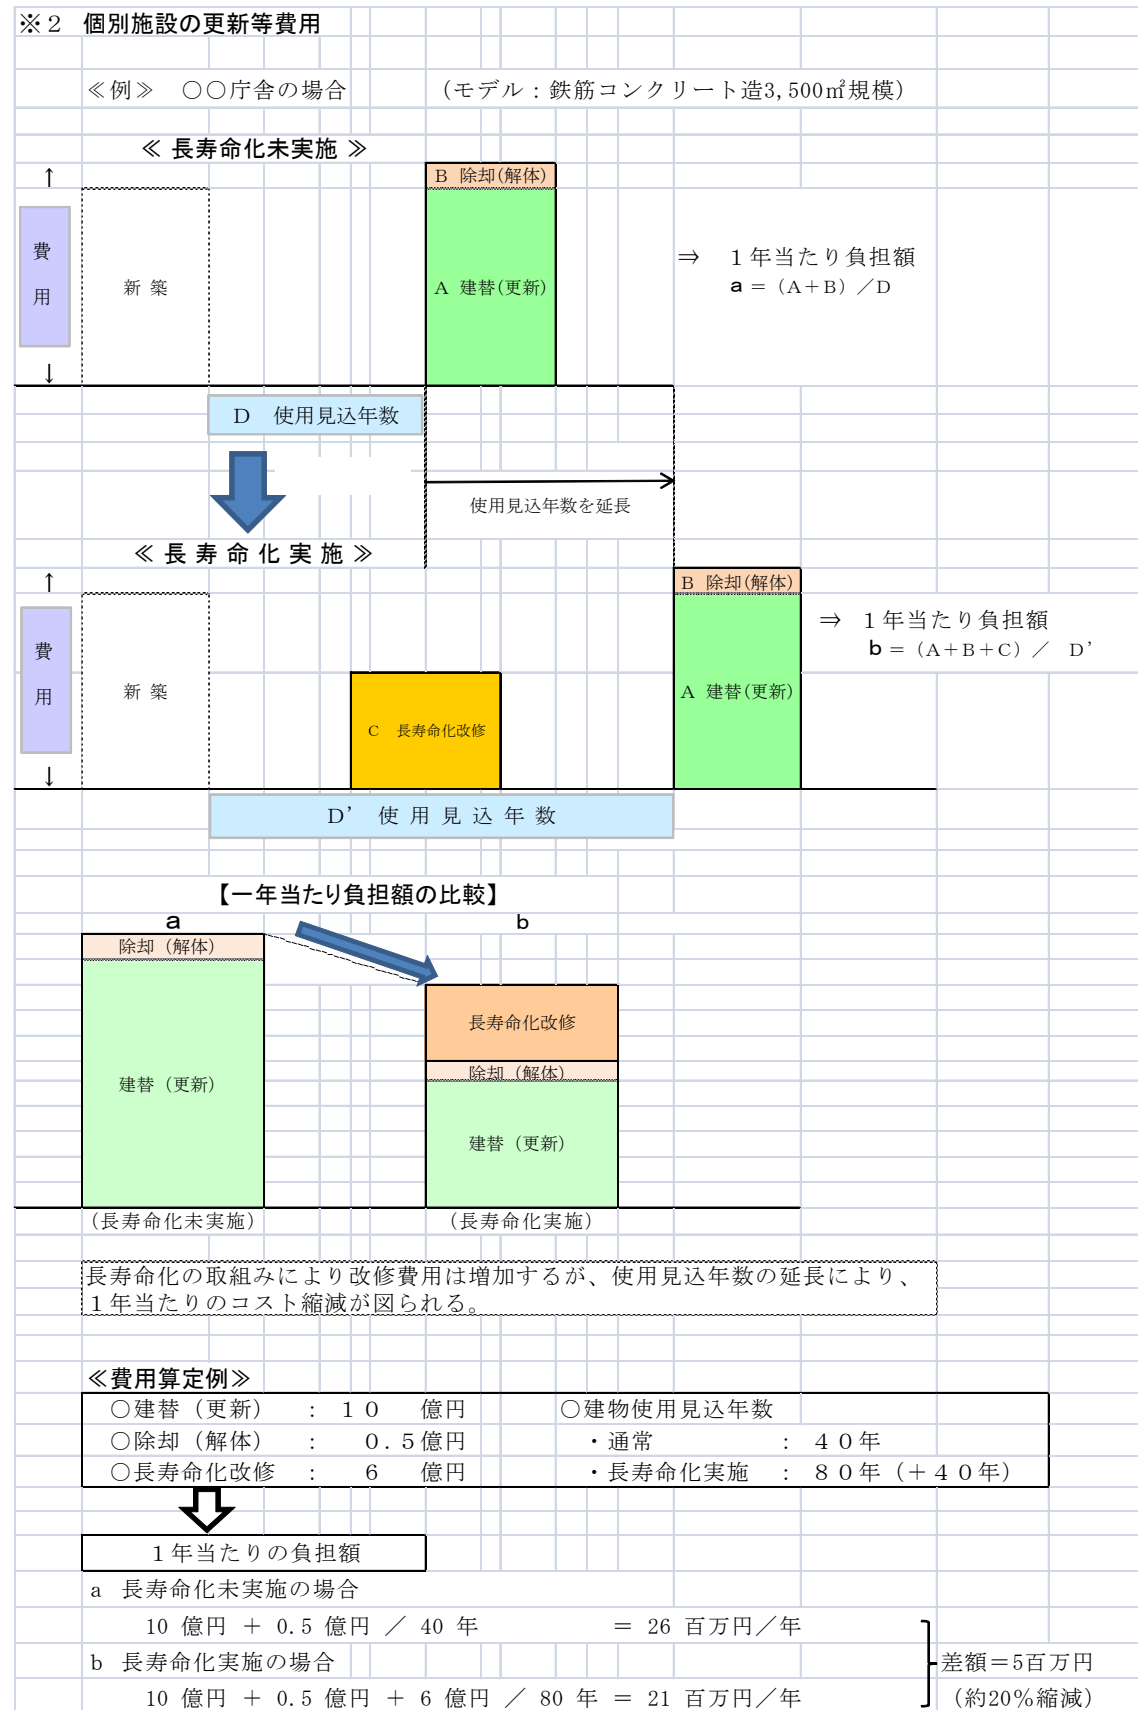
※２　個別施設の更新等費用

≪例≫　○○庁舎の場合　　（モデル：鉄筋コンクリート造3,500㎡規模）

≪ 長寿命化未実施 ≫

↑
費用
↓

新 築

B 除却(解体)

A 建替(更新)

⇒　１年当たり負担額
a ＝（A＋B）／D

D　使用見込年数

使用見込年数を延長

≪ 長 寿 命 化 実 施 ≫

↑
費用
↓

新 築

C 長寿命化改修

B 除却(解体)

A 建替(更新)

⇒　１年当たり負担額
b ＝（A＋B＋C）／ D’

D’ 使 用 見 込 年 数

【一年当たり負担額の比較】

a

除却（解体）

建替（更新）

（長寿命化未実施）

b

長寿命化改修

除却（解体）

建替（更新）

（長寿命化実施）

長寿命化の取組みにより改修費用は増加するが、使用見込年数の延長により、１年当たりのコスト縮減が図られる。

≪費用算定例≫

| ○建替（更新）　：　１０　　億円 | ○建物使用見込年数 |
|---|---|
| ○除却（解体）　：　０．５億円 | ・通常　　　　：　４０年 |
| ○長寿命化改修　：　６　　億円 | ・長寿命化実施　：　８０年（＋４０年） |

１年当たりの負担額

a　長寿命化未実施の場合
10 億円 ＋ 0.5 億円 ／ 40 年　　　＝ 26 百万円／年

b　長寿命化実施の場合
10 億円 ＋ 0.5 億円 ＋ 6 億円 ／ 80 年 ＝ 21 百万円／年

差額＝5百万円
（約20％縮減）